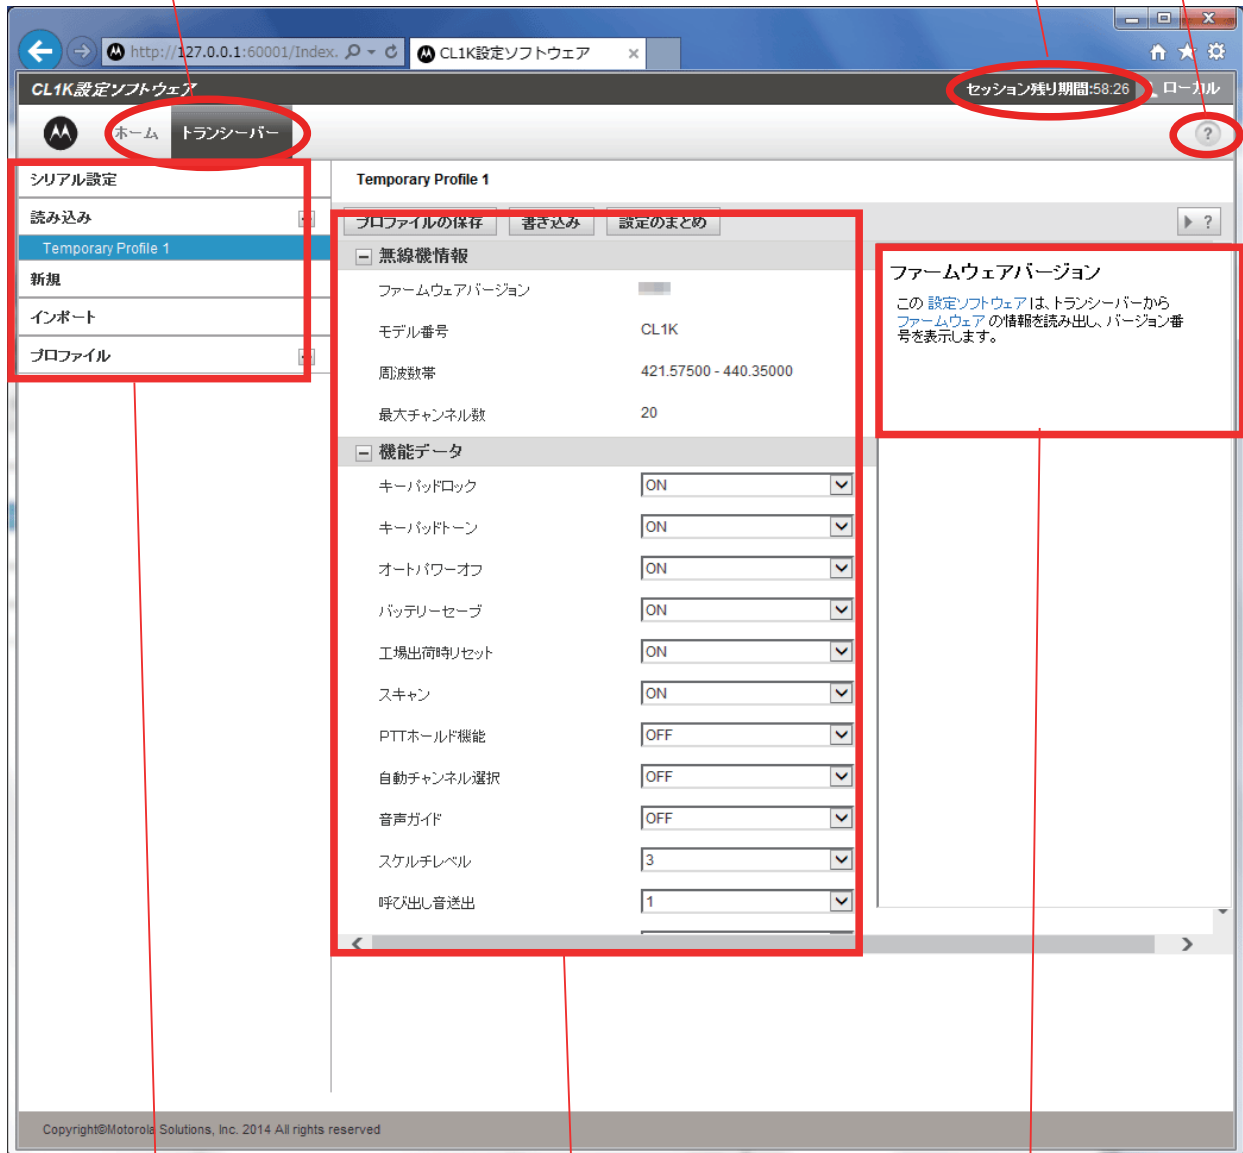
http://127.0.0.1:60001/Index.
CL1K設定ソフトウェア

CL1K設定ソフトウェア
セッション残り期間:58:26
ローカル

ホーム
トランシーバー

シリアル設定
読み込み
Temporary Profile 1
新規
インポート
プロファイル

Temporary Profile 1

プロファイルの保存
書き込み
設定のまとめ

無線機情報

| | |
|---|---|
| ファームウェアバージョン | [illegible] |
| モデル番号 | CL1K |
| 周波数帯 | 421.57500 - 440.35000 |
| 最大チャンネル数 | 20 |

機能データ

| | |
|---|---|
| キーパッドロック | ON |
| キーパッドトーン | ON |
| オートパワーオフ | ON |
| バッテリーセーブ | ON |
| 工場出荷時リセット | ON |
| スキャン | ON |
| PTTホールド機能 | OFF |
| 自動チャンネル選択 | OFF |
| 音声ガイド | OFF |
| スケルチレベル | 3 |
| 呼び出し音送出 | 1 |

?

ファームウェアバージョン
この 設定ソフトウェア は、トランシーバーから ファームウェア の情報を読み出し、バージョン番号を表示します。

Copyright©Motorola Solutions, Inc. 2014 All rights reserved